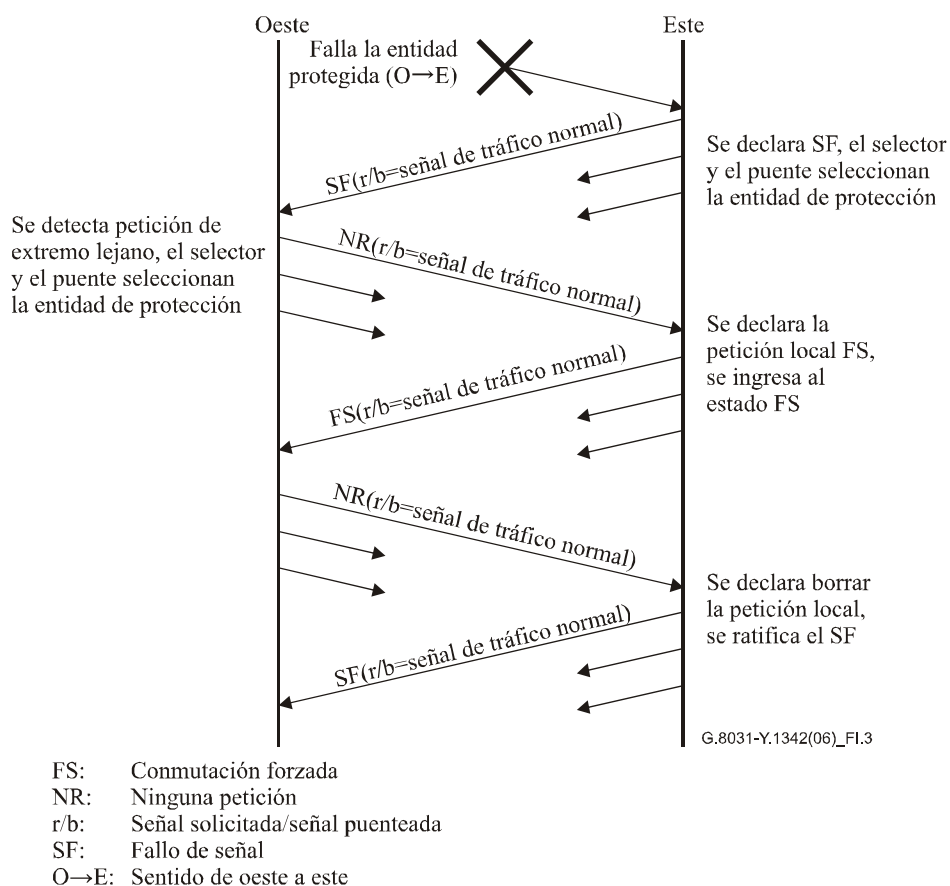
Oeste

Este

Falla la entidad protegida (O→E)

Se declara SF, el selector y el puente seleccionan la entidad de protección

SF(r/b=señal de tráfico normal)

Se detecta petición de extremo lejano, el selector y el puente seleccionan la entidad de protección

NR(r/b=señal de tráfico normal)

Se declara la petición local FS, se ingresa al estado FS

FS(r/b=señal de tráfico normal)

NR(r/b=señal de tráfico normal)

Se declara borrar la petición local, se ratifica el SF

SF(r/b=señal de tráfico normal)

G.8031-Y.1342(06)_FI.3

FS: Conmutación forzada
NR: Ninguna petición
r/b: Señal solicitada/señal puenteada
SF: Fallo de señal
O→E: Sentido de oeste a este